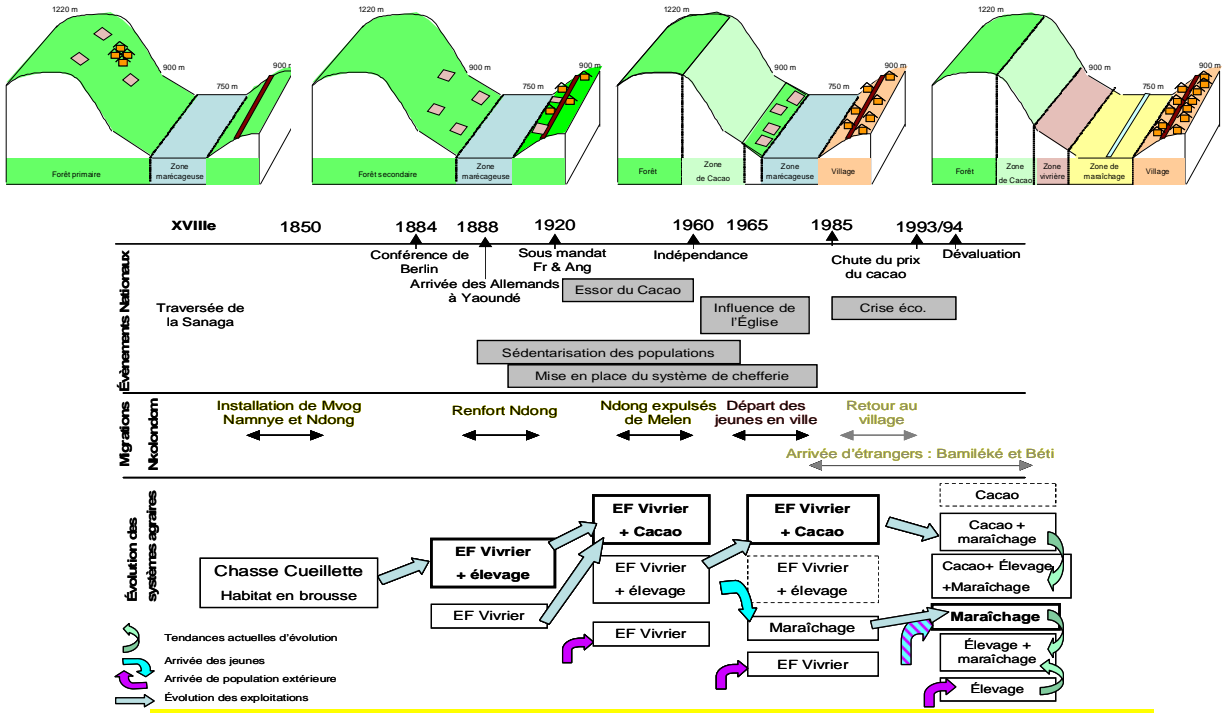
1220 m
900 m
750 m
900 m
Forêt primaire
Zone marécageuse

1220 m
900 m
750 m
Forêt secondaire
Zone marécageuse

1220 m
900 m
750 m
900 m
Forêt
Zone de Cacao
Zone marécageuse
Village

1220 m
900 m
750 m
900 m
Forêt
Zone de Cacao
Zone vivrière
Zone de maraîchage
Village

XVIIIe 1850 1884 1888 1920 1960 1965 1985 1993/94

Évènements Nationaux

Traversée de la Sanaga
Conférence de Berlin
Arrivée des Allemands à Yaoundé
Sous mandat Fr & Ang
Indépendance
Chute du prix du cacao
Dévaluation
Essor du Cacao
Influence de l'Église
Crise éco.
Sédentarisation des populations
Mise en place du système de chefferie

Migrations Nkolondom

Installation de Mvog Namnye et Ndong
Renfort Ndong
Ndong expulsés de Melen
Départ des jeunes en ville
Retour au village
Arrivée d'étrangers : Bamiléké et Béti

Évolution des systèmes agraires

Chasse Cueillette
Habitat en brousse
EF Vivrier + élevage
EF Vivrier
EF Vivrier + Cacao
EF Vivrier + élevage
EF Vivrier
EF Vivrier + Cacao
EF Vivrier + élevage
Maraîchage
EF Vivrier
Cacao
Cacao + maraîchage
Cacao+ Élevage +Maraîchage
Maraîchage
Élevage + maraîchage
Élevage

Tendances actuelles d'évolution
Arrivée des jeunes
Arrivée de population extérieure
Évolution des exploitations